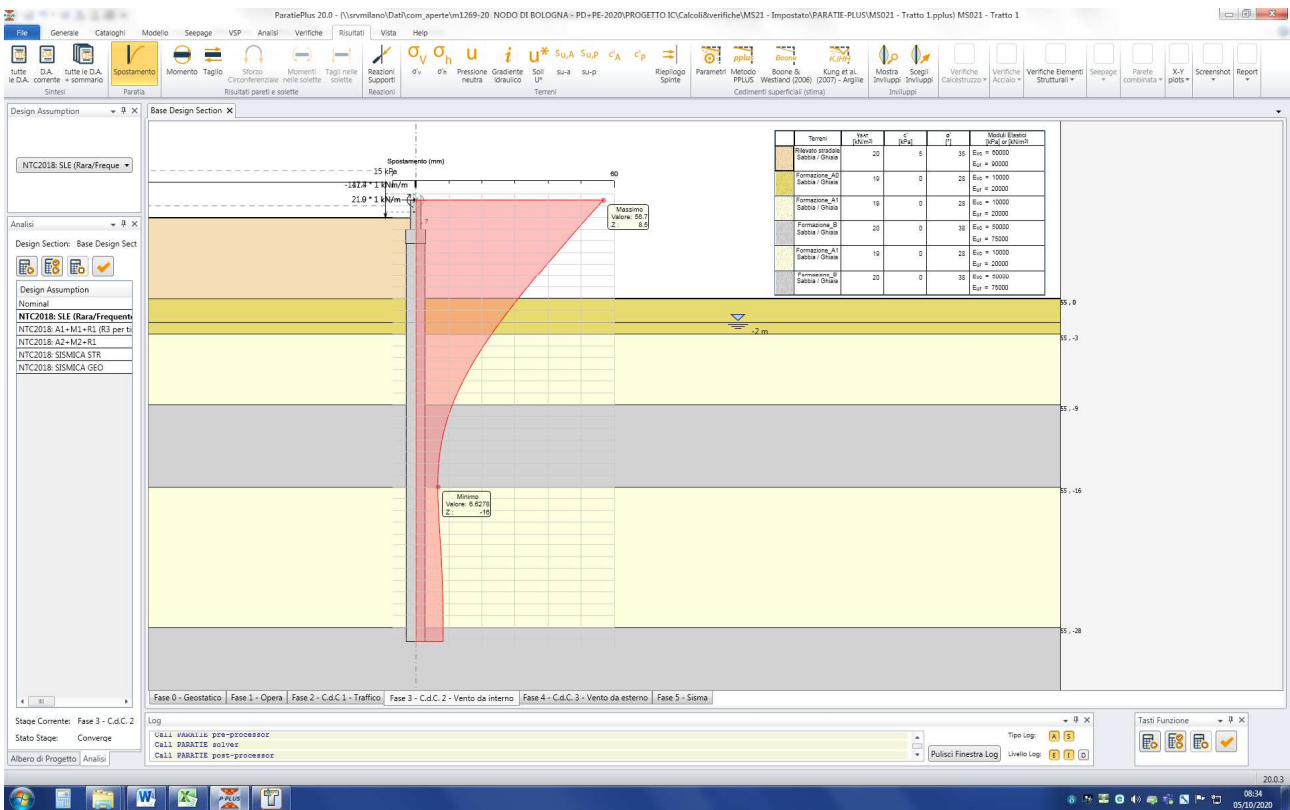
ParatiePlus 20.0 - (\\srvmilano\Dati\com_aperte\m1269-20. NODO DI BOLOGNA - PD+PE-2020\PROGETTO IC\Calcoli&verifiche\MS21 - Impostato\PARATIE-PLUS\MS021 - Tratto 1.pplus) MS021 - Tratto 1

File Generale Cataloghi Modello Seepage VSP Analisi Verifiche Risultati Vista Help

tutte le D.A. D.A. corrente tutte le D.A. + sommario Sintesi
Spostamento Paratia
Momento Taglio Sforzo Circonferenziale Momenti nelle solette Tagli nelle solette Risultati pareti e solette
Reazioni Supporti Reazioni
σ'v σ'h Pressione neutra Gradiente idraulico Soil U* su-a su-p Riepilogo Spinte Terreni
Parametri Metodo PPLUS Boone & Westland (2006) Kung et al. (2007) - Argille Cedimenti superficiali (stima)
Mostra Inviluppi Scegli Inviluppi Inviluppi
Verifiche Calcestruzzo Verifiche Acciaio Verifiche Elementi Strutturali Seepage Parete combinata X-Y plots Screenshot Report

Design Assumption
NTC2018: SLE (Rara/Freque

Analisi
Design Section: Base Design Sect
Design Assumption
Nominal
NTC2018: SLE (Rara/Frequente
NTC2018: A1+M1+R1 (R3 per ti
NTC2018: A2+M2+R1
NTC2018: SISMICA STR
NTC2018: SISMICA GEO

Base Design Section

Spostamento (mm)
15 kPa
60
-14.4 * 1 kN/m
21.9 * 1 kN/m
Massimo
Valore: 56.7
Z: 8.5
Minimo
Valore: 6.6278
Z: -16
-2 m
55, 0
55, -3
55, -9
55, -16
55, -28

| Terreni | γsat [kN/m³] | c' [kPa] | φ' [°] | Moduli Elastici [kPa] or [kN/m³] |
|---|---|---|---|---|
| Rilevato stradale Sabbia / Ghiaia | 20 | 5 | 35 | Evc = 60000 Eur = 90000 |
| Formazione_A0 Sabbia / Ghiaia | 19 | 0 | 28 | Evc = 10000 Eur = 20000 |
| Formazione_A1 Sabbia / Ghiaia | 19 | 0 | 28 | Evc = 10000 Eur = 20000 |
| Formazione_B Sabbia / Ghiaia | 20 | 0 | 38 | Evc = 50000 Eur = 75000 |
| Formazione_A1 Sabbia / Ghiaia | 19 | 0 | 28 | Evc = 10000 Eur = 20000 |
| Formazione_B Sabbia / Ghiaia | 20 | 0 | 38 | Evc = 50000 Eur = 75000 |

Fase 0 - Geostatico | Fase 1 - Opera | Fase 2 - C.d.C. 1 - Traffico | Fase 3 - C.d.C. 2 - Vento da interno | Fase 4 - C.d.C. 3 - Vento da esterno | Fase 5 - Sisma

Stage Corrente: Fase 3 - C.d.C. 2
Stato Stage: Converge
Albero di Progetto Analisi

Log
Call PARATIE pre-processor
Call PARATIE solver
Call PARATIE post-processor
Pulisci Finestra Log
Tipo Log: A S
Livello Log: E I D

Tasti Funzione

20.0.3
08:34
05/10/2020